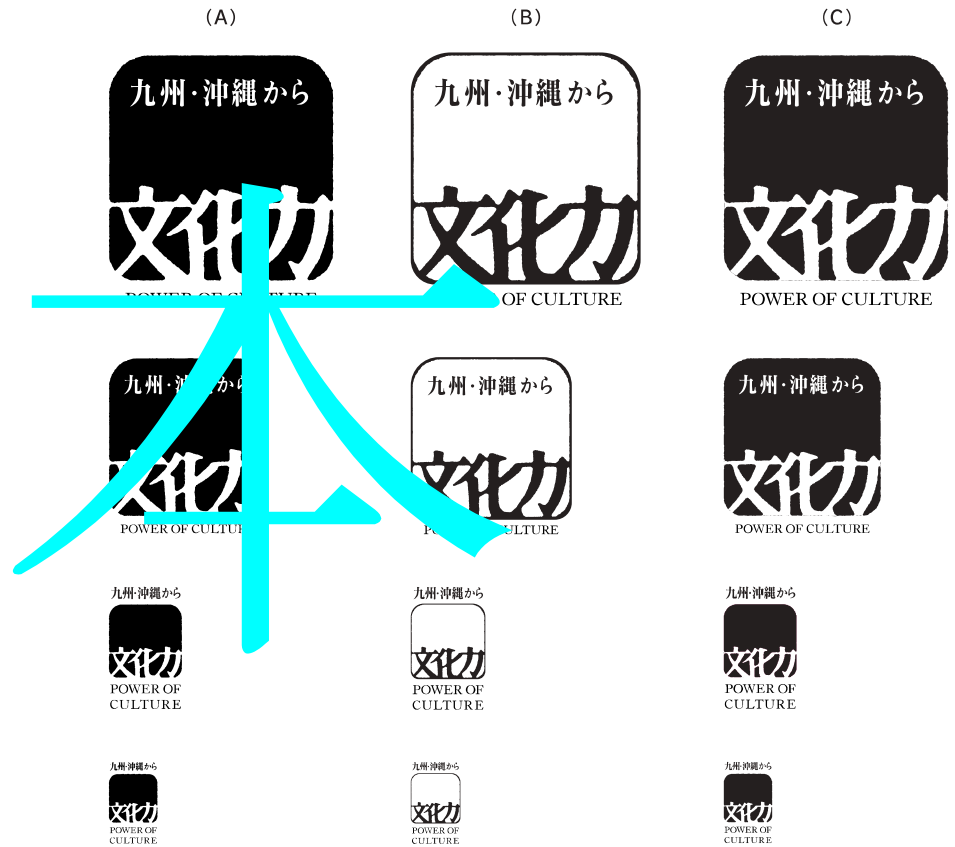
(A)

九州·沖縄から
文化力
POWER OF CULTURE

九州·沖縄から
文化力
POWER OF CULTURE

九州·沖縄から
文化力
POWER OF CULTURE

九州·沖縄から
文化力
POWER OF CULTURE

(B)

九州·沖縄から
文化力
POWER OF CULTURE

九州·沖縄から
文化力
POWER OF CULTURE

九州·沖縄から
文化力
POWER OF CULTURE

九州·沖縄から
文化力
POWER OF CULTURE

(C)

九州·沖縄から
文化力
POWER OF CULTURE

九州·沖縄から
文化力
POWER OF CULTURE

九州·沖縄から
文化力
POWER OF CULTURE

九州·沖縄から
文化力
POWER OF CULTURE

本